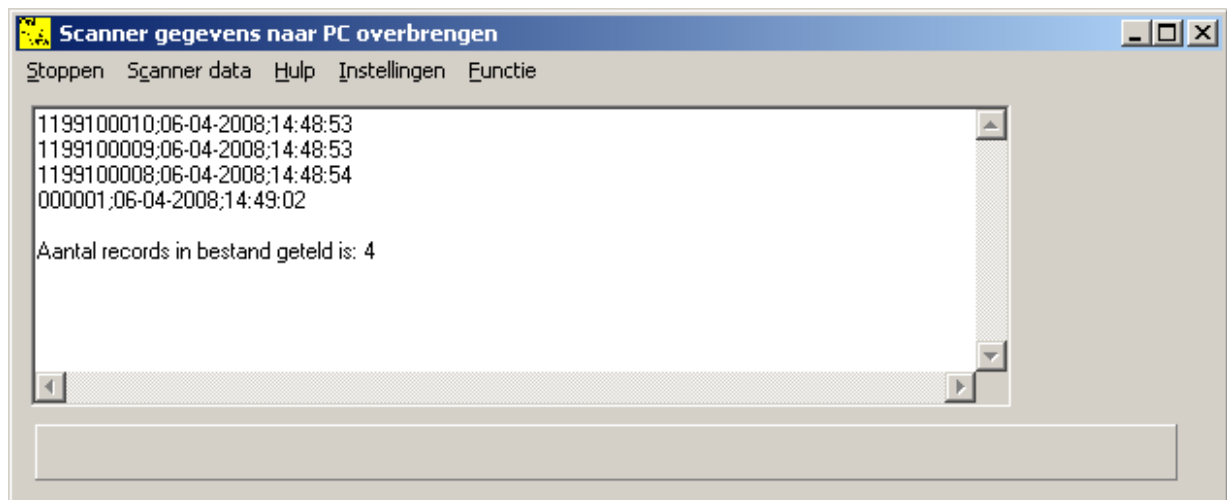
Scanner gegevens naar PC overbrengen

Stoppen Scanner data Hulp Instellingen Functie

1199100010;06-04-2008;14:48:53
1199100009;06-04-2008;14:48:53
1199100008;06-04-2008;14:48:54
000001;06-04-2008;14:49:02

Aantal records in bestand geteld is: 4